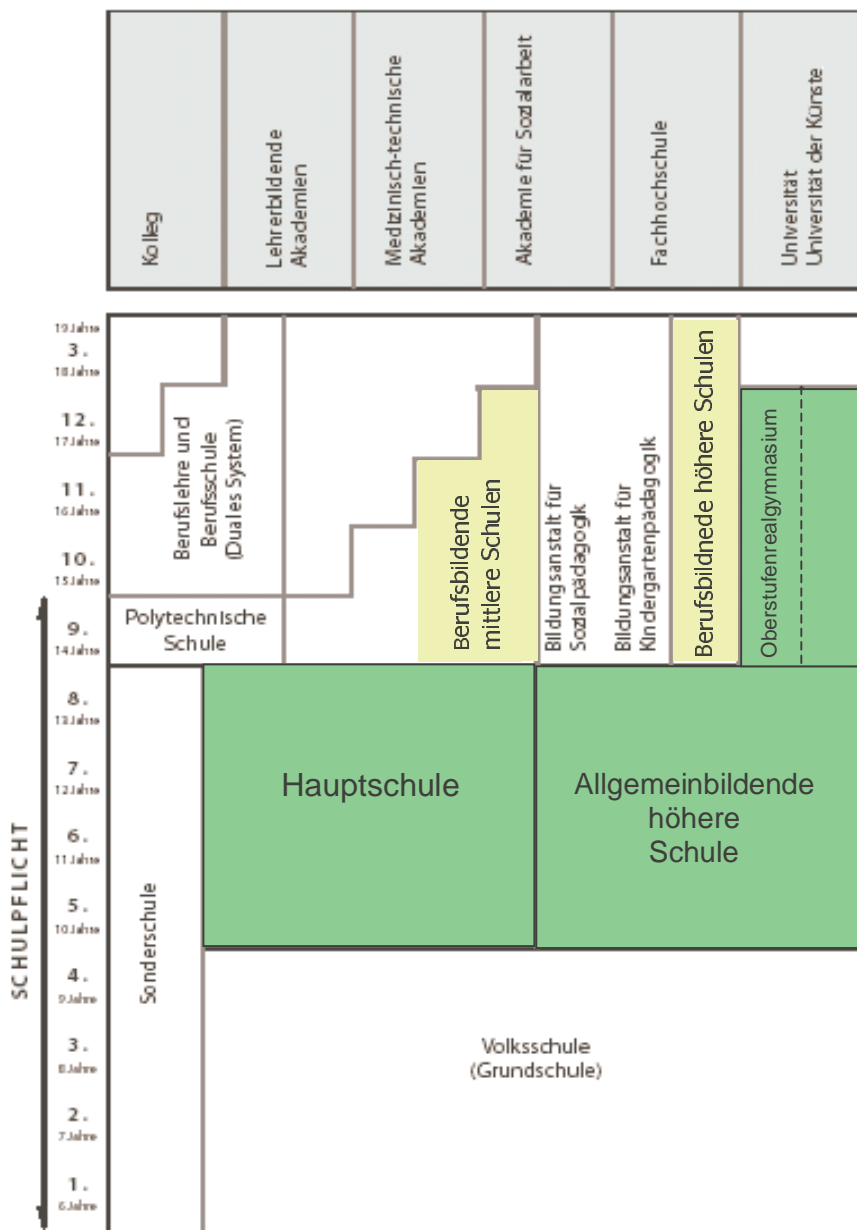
Kolleg

Lehrerbildende Akademien

Medizinisch-technische Akademien

Akademie für Sozialarbeit

Fachhochschule

Universität
Universität der Künste

19 Jahre
3.
18 Jahre
12.
17 Jahre
11.
16 Jahre
10.
15 Jahre
9.
14 Jahre
8.
13 Jahre
7.
12 Jahre
6.
11 Jahre
5.
10 Jahre
4.
9 Jahre
3.
8 Jahre
2.
7 Jahre
1.
6 Jahre

SCHULPFLICHT

Berufslehre und Berufsschule (Duales System)

Polytechnische Schule

Berufsbildende mittlere Schulen

Bildungsanstalt für Sozialpädagogik

Bildungsanstalt für Kindergartenpädagogik

Berufsbildnede höhere Schulen

Oberstufenrealgymnasium

Hauptschule

Allgemeinbildende höhere Schule

Sonderschule

Volksschule (Grundschule)